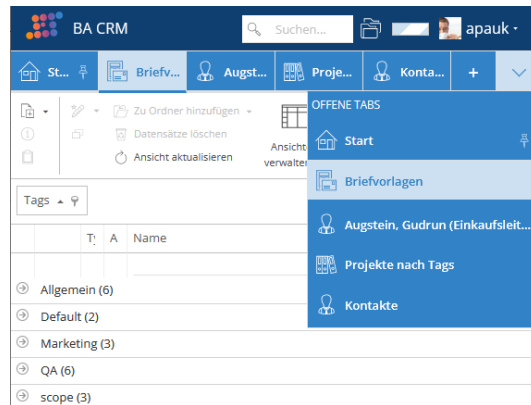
BA CRM
Suchen...
apauk
St...
Briefv...
Augst...
Proje...
Konta...
+
Zu Ordner hinzufügen
Datensätze löschen
Ansicht aktualisieren
Ansicht
verwalten
Tags
T
A
Name
Allgemein (6)
Default (2)
Marketing (3)
QA (6)
scope (3)
OFFENE TABS
Start
Briefvorlagen
Augstein, Gudrun (Einkaufsleit...
Projekte nach Tags
Kontakte